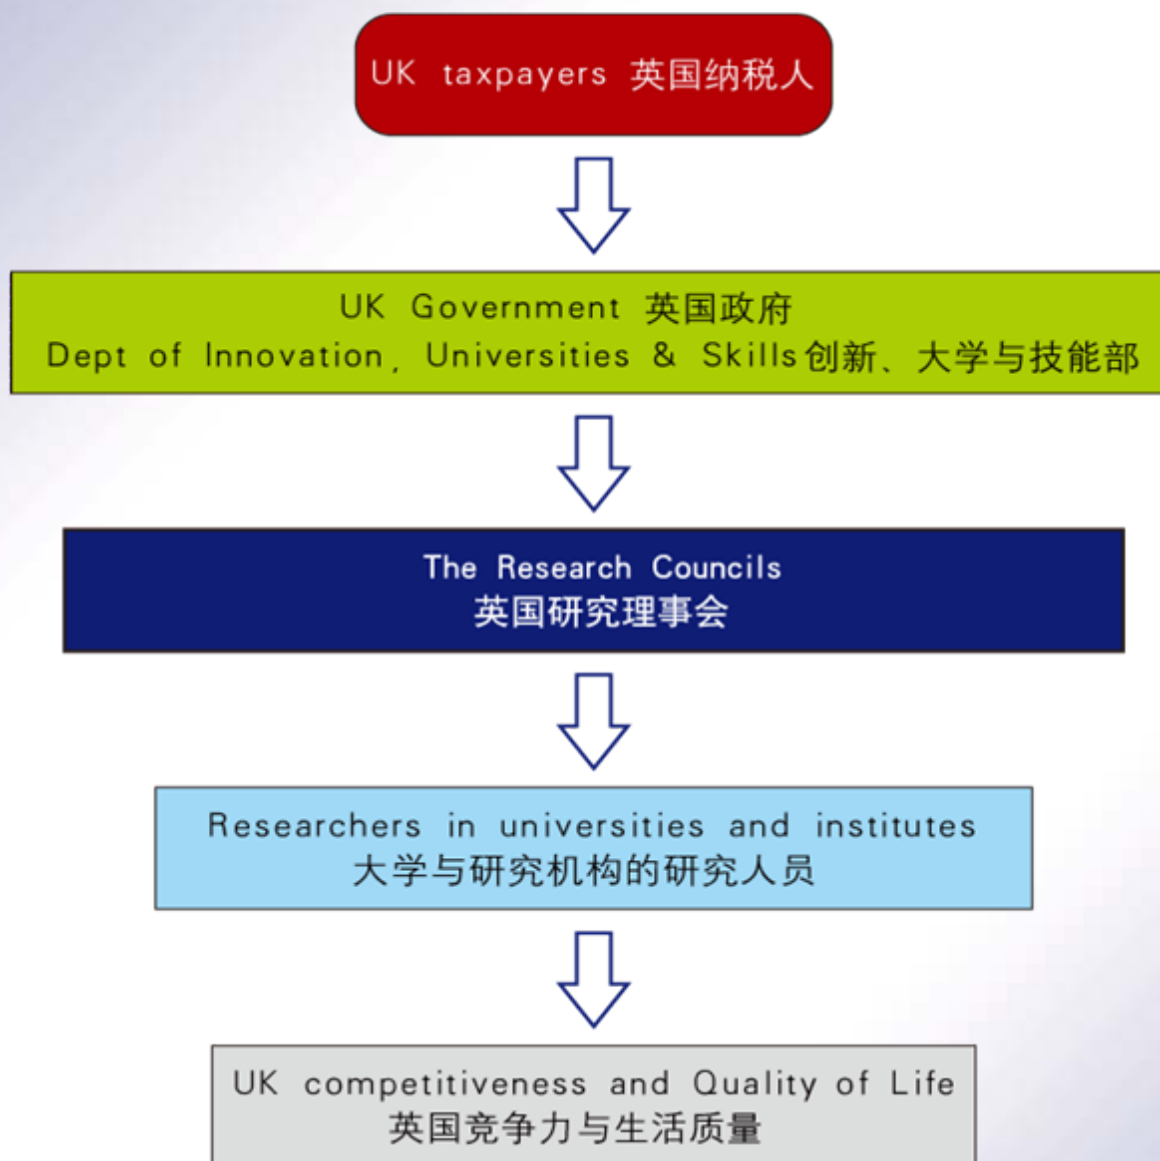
UK taxpayers 英国纳税人

UK Government 英国政府
Dept of Innovation, Universities & Skills 创新、大学与技能部

The Research Councils
英国研究理事会

Researchers in universities and institutes
大学与研究机构的研究人员

UK competitiveness and Quality of Life
英国竞争力与生活质量